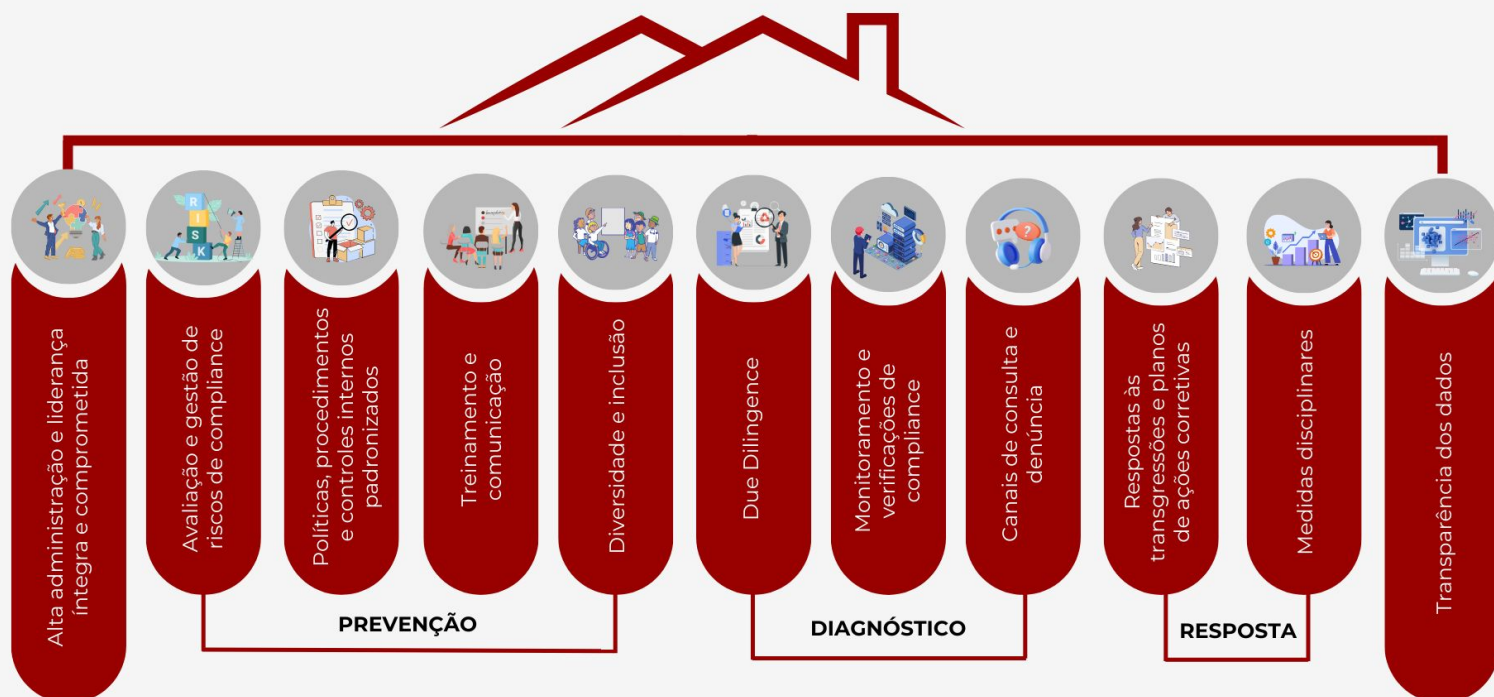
RISK

Alta administração e liderança íntegra e comprometida

Avaliação e gestão de riscos de compliance

Políticas, procedimentos e controles internos padronizados

Treinamento e comunicação

Diversidade e inclusão

Due Dilingence

Monitoramento e verificações de compliance

Canais de consulta e denúncia

Respostas às transgressões e planos de ações corretivas

Medidas disciplinares

Transparência dos dados

PREVENÇÃO

DIAGNÓSTICO

RESPOSTA